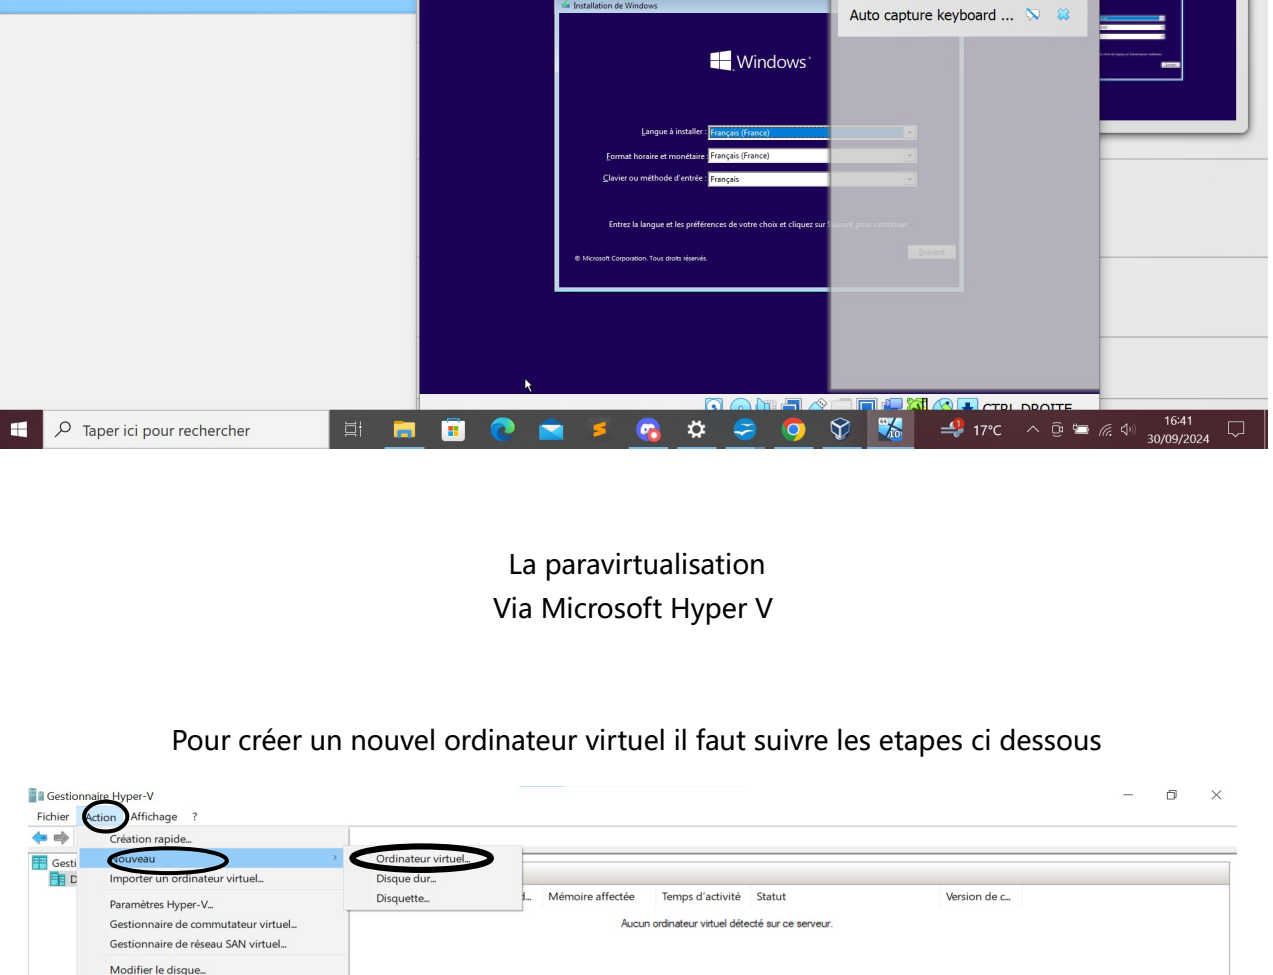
Installation de Windows

Windows

Langue à installer : Français (France)

Format horaire et monétaire : Français (France)

Clavier ou méthode d'entrée : Français

Entrez la langue et les préférences de votre choix et cliquez sur Suivant pour continuer.

© Microsoft Corporation. Tous droits réservés.

Suivant

Auto capture keyboard ...

CTRL DROITE

Taper ici pour rechercher

17°C

16:41
30/09/2024

La paravirtualisation
Via Microsoft Hyper V

Pour créer un nouvel ordinateur virtuel il faut suivre les etapes ci dessous

Gestionnaire Hyper-V

Fichier Action Affichage ?

Création rapide...
Nouveau
Importer un ordinateur virtuel...
Paramètres Hyper-V...
Gestionnaire de commutateur virtuel...
Gestionnaire de réseau SAN virtuel...
Modifier le disque...

Ordinateur virtuel...
Disque dur...
Disquette...

Gesti

Mémoire affectée | Temps d'activité | Statut | Version de c...

Aucun ordinateur virtuel détecté sur ce serveur.